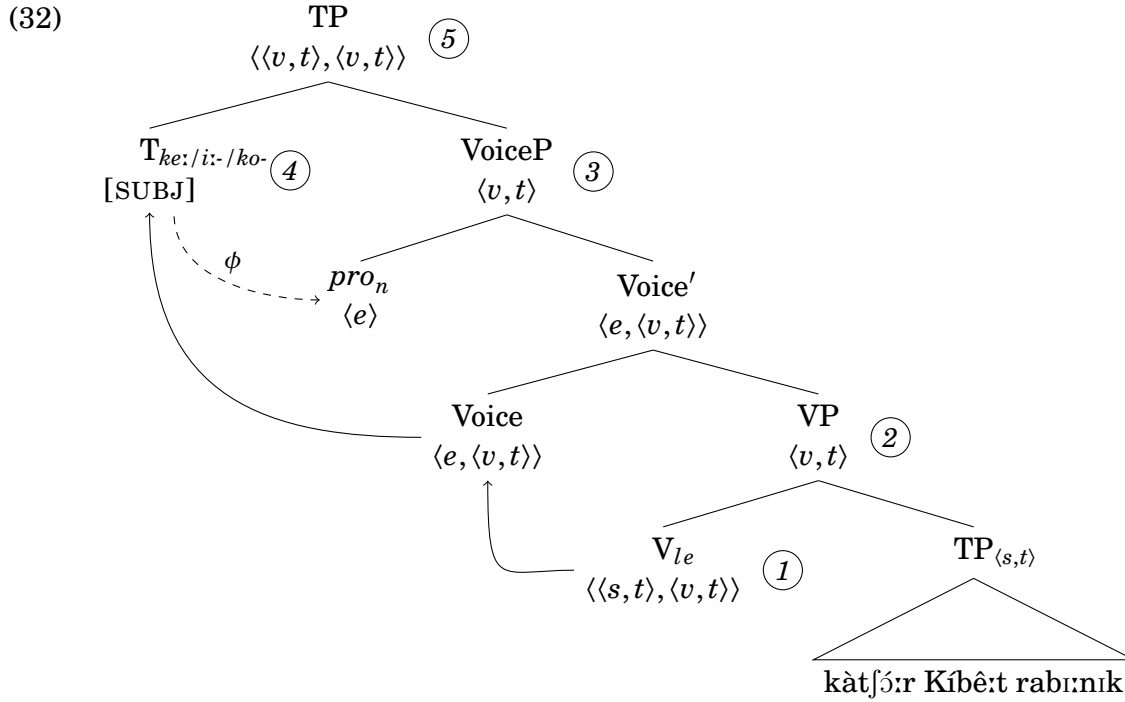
(32)

TP
$\langle\langle v,t\rangle,\langle v,t\rangle\rangle$ 5

$T_{ke:/i:-/ko-}$ 4
[SUBJ]

VoiceP
$\langle v,t\rangle$ 3

$\phi$

$pro_n$
$\langle e\rangle$

Voice′
$\langle e,\langle v,t\rangle\rangle$

Voice
$\langle e,\langle v,t\rangle\rangle$

VP 2
$\langle v,t\rangle$

$V_{le}$ 1
$\langle\langle s,t\rangle,\langle v,t\rangle\rangle$

$TP_{\langle s,t\rangle}$

kàtʃɔ́:r Kíbê:t rabɪ:nɪk